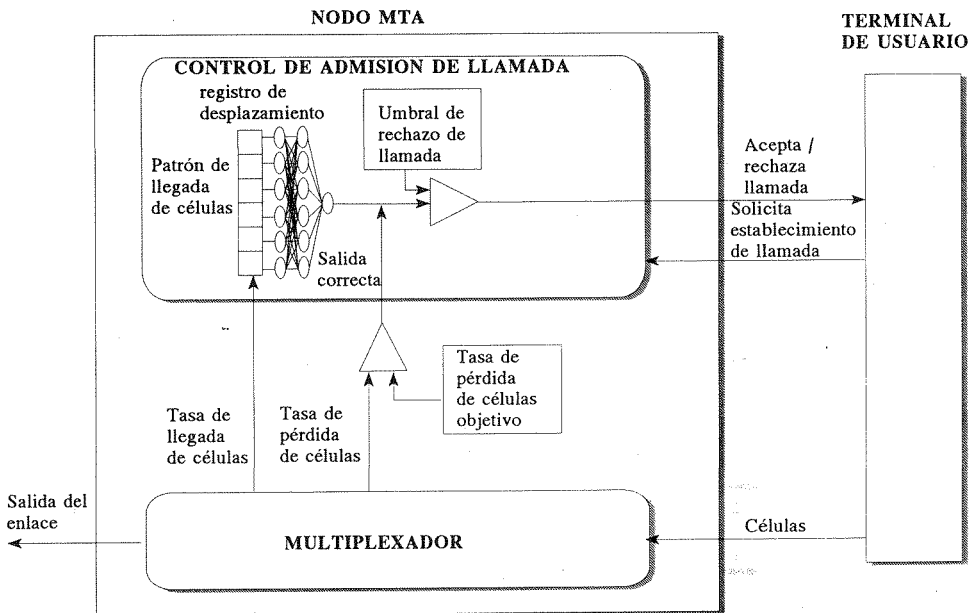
NODO MTA

TERMINAL DE USUARIO

CONTROL DE ADMISION DE LLAMADA

registro de desplazamiento

Umbral de rechazo de llamada

Patrón de llegada de células

Salida correcta

Acepta / rechaza llamada

Solicita establecimiento de llamada

Tasa de pérdida de células objetivo

Tasa de llegada de células

Tasa de pérdida de células

Salida del enlace

MULTIPLEXADOR

Células